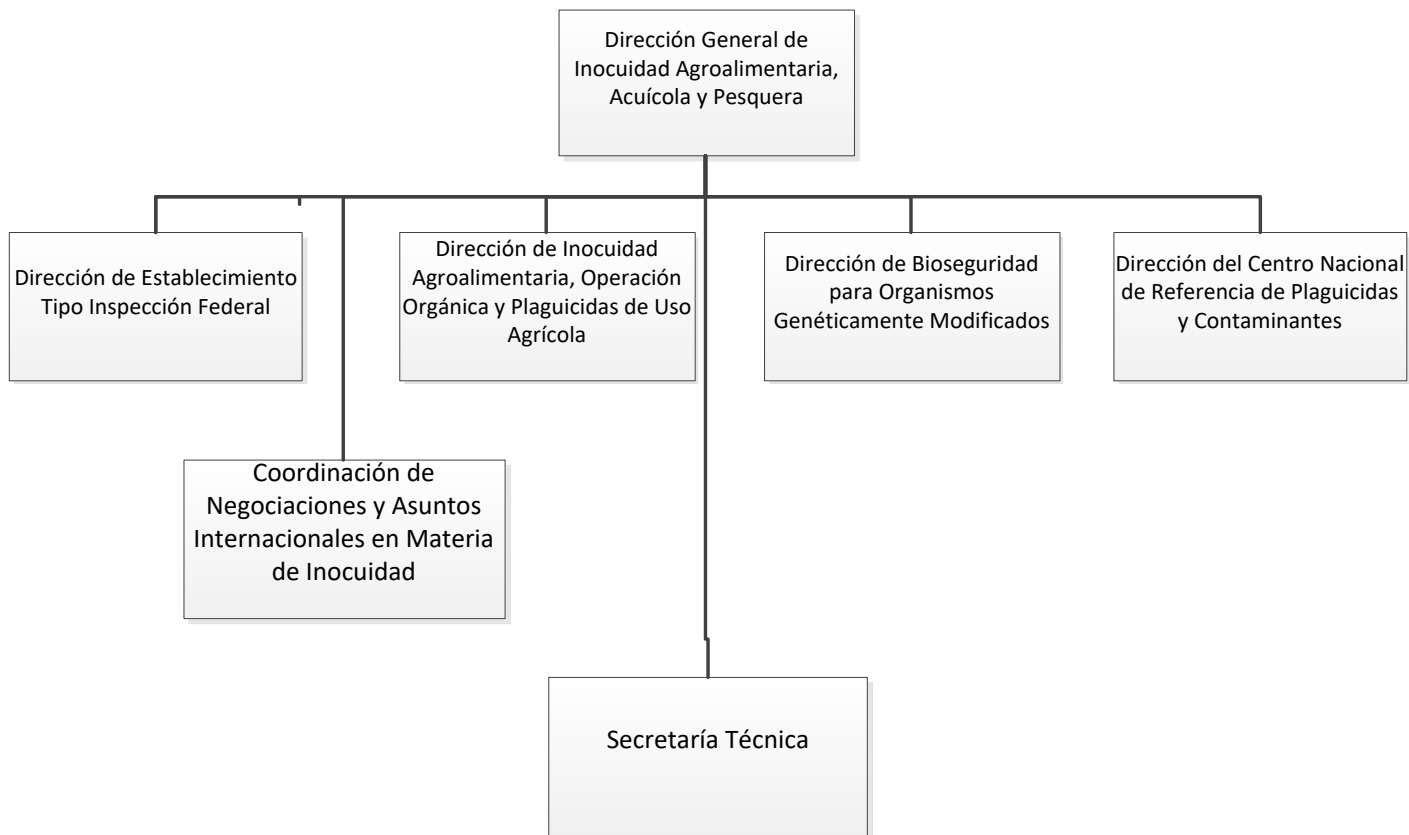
Dirección General de Inocuidad Agroalimentaria, Acuícola y Pesquera

Dirección de Establecimiento Tipo Inspección Federal

Dirección de Inocuidad Agroalimentaria, Operación Orgánica y Plaguicidas de Uso Agrícola

Dirección de Bioseguridad para Organismos Genéticamente Modificados

Dirección del Centro Nacional de Referencia de Plaguicidas y Contaminantes

Coordinación de Negociaciones y Asuntos Internacionales en Materia de Inocuidad

Secretaría Técnica